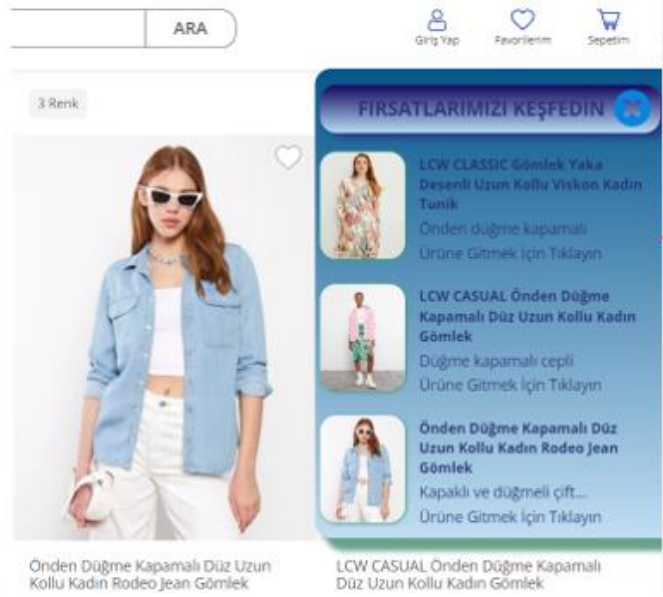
ARA

Giriş Yap Favorilerim Sepetim

3 Renk

FIRSATLARIMIZI KEŞFEDİN

LCW CLASSIC Gömlek Yaka Desenli Uzun Kollu Viskon Kadın Tunik
Önden düğme kapamalı
Ürüne Gitmek İçin Tıklayın

LCW CASUAL Önden Düğme Kapamalı Düz Uzun Kollu Kadın Gömlek
Düğme kapamalı cepli
Ürüne Gitmek İçin Tıklayın

Önden Düğme Kapamalı Düz Uzun Kollu Kadın Rodeo Jean Gömlek
Kapaklı ve düğmeli çift...
Ürüne Gitmek İçin Tıklayın

Önden Düğme Kapamalı Düz Uzun Kollu Kadın Rodeo Jean Gömlek

LCW CASUAL Önden Düğme Kapamalı Düz Uzun Kollu Kadın Gömlek